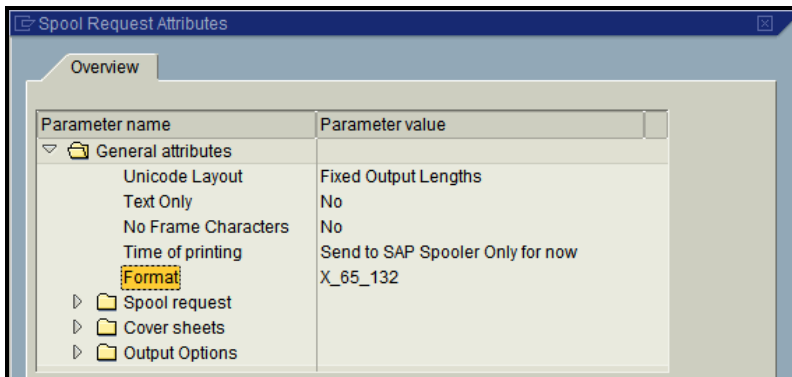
Spool Request Attributes

Overview

| Parameter name | Parameter value |
|---|---|
| General attributes | |
| Unicode Layout | Fixed Output Lengths |
| Text Only | No |
| No Frame Characters | No |
| Time of printing | Send to SAP Spooler Only for now |
| Format | X_65_132 |
| Spool request | |
| Cover sheets | |
| Output Options | |